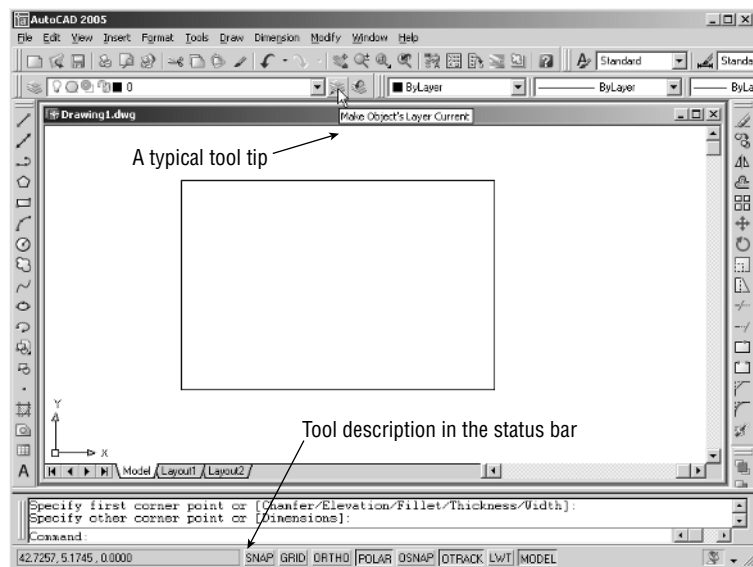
AutoCAD 2005

File Edit View Insert Format Tools Draw Dimension Modify Window Help

Standard

Standa

0

ByLayer

ByLayer

ByLa

Drawing1.dwg

Make Object's Layer Current

A typical tool tip

Y

X

Model Layout1 Layout2

Tool description in the status bar

Specify first corner point or [Chamfer/Elevation/Fillet/Thickness/Width]:
Specify other corner point or [Dimensions]:
Command:

42.7257, 5.1745 , 0.0000

SNAP GRID ORTHO POLAR OSNAP OTRACK LWT MODEL